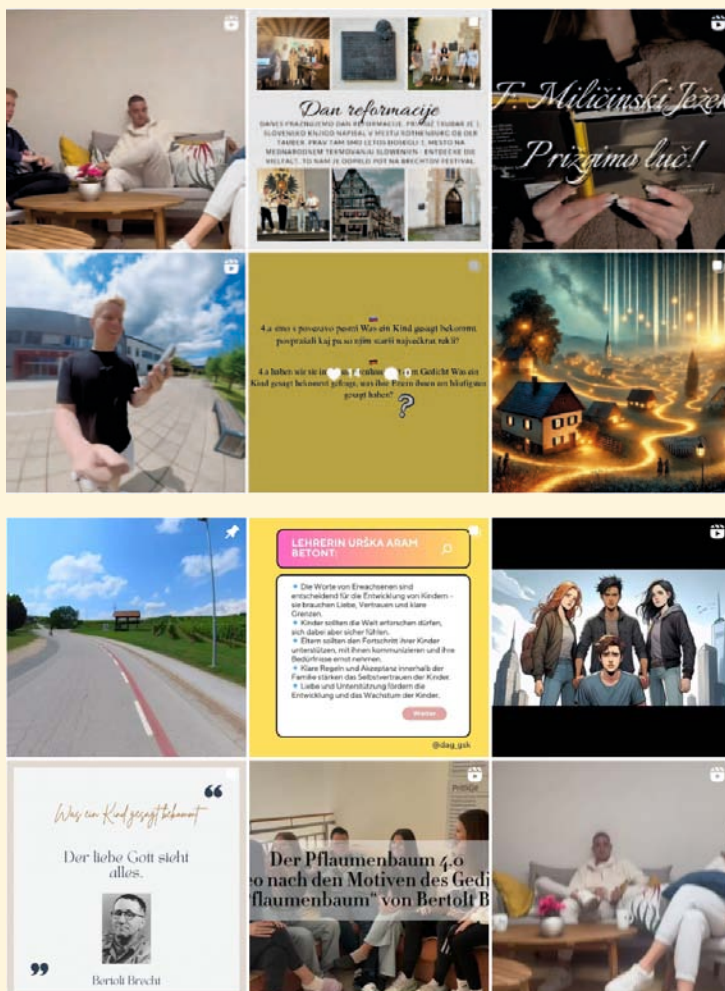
Dan reformacije

DANES PRAZNUJEMO DAN REFORMACIJE. PRIMOŽ TRUBAR JE 1. SLOVENSKO KNJIGO NAPISAL V MESTU ROTHENBURG OB DER TAUBER. PRAV TAM SMO LETOS ODIGRALI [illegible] MESTO NA MEDNARODNEM TEKMOVANJU SLOVENIJEN - ENTDECKE DIE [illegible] HELFALT. TO NAM JE ODPRLO POT NA BRECHTOV FESTIVAL.

F. Milčinski Ježek
Prižgimo luč!

4.a smo s posnetkom pesmi Was ein Kind gesagt bekommt povprašali kaj pa so njim starši največkrat rekli?

4.a haben wir sie in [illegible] Gedicht Was ein Kind gesagt bekommt gefragt, was ihre Eltern ihnen am häufigsten gesagt haben?

?

LEHRERIN URŠKA ARAM BETONT:

Die Worte von Erwachsenen sind entscheidend für die Entwicklung von Kindern - sie brauchen Liebe, Vertrauen und klare Grenzen.
Kinder sollten die Welt erforschen dürfen, sich dabei aber sicher fühlen.
Eltern sollten den Fortschritt ihrer Kinder unterstützen, mit ihnen kommunizieren und ihre Bedürfnisse ernst nehmen.
Klare Regeln und Akzeptanz innerhalb der Familie stärken das Selbstvertrauen der Kinder.
Liebe und Unterstützung fördern die Entwicklung und das Wachstum der Kinder.

Weiter

@dag_gsk

Was ein Kind gesagt bekommt

Der liebe Gott sieht alles.

Bertolt Brecht

Der Pflaumenbaum 4.0
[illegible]eo nach den Motiven des Gedi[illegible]
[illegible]flaumenbaum" von Bertolt B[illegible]